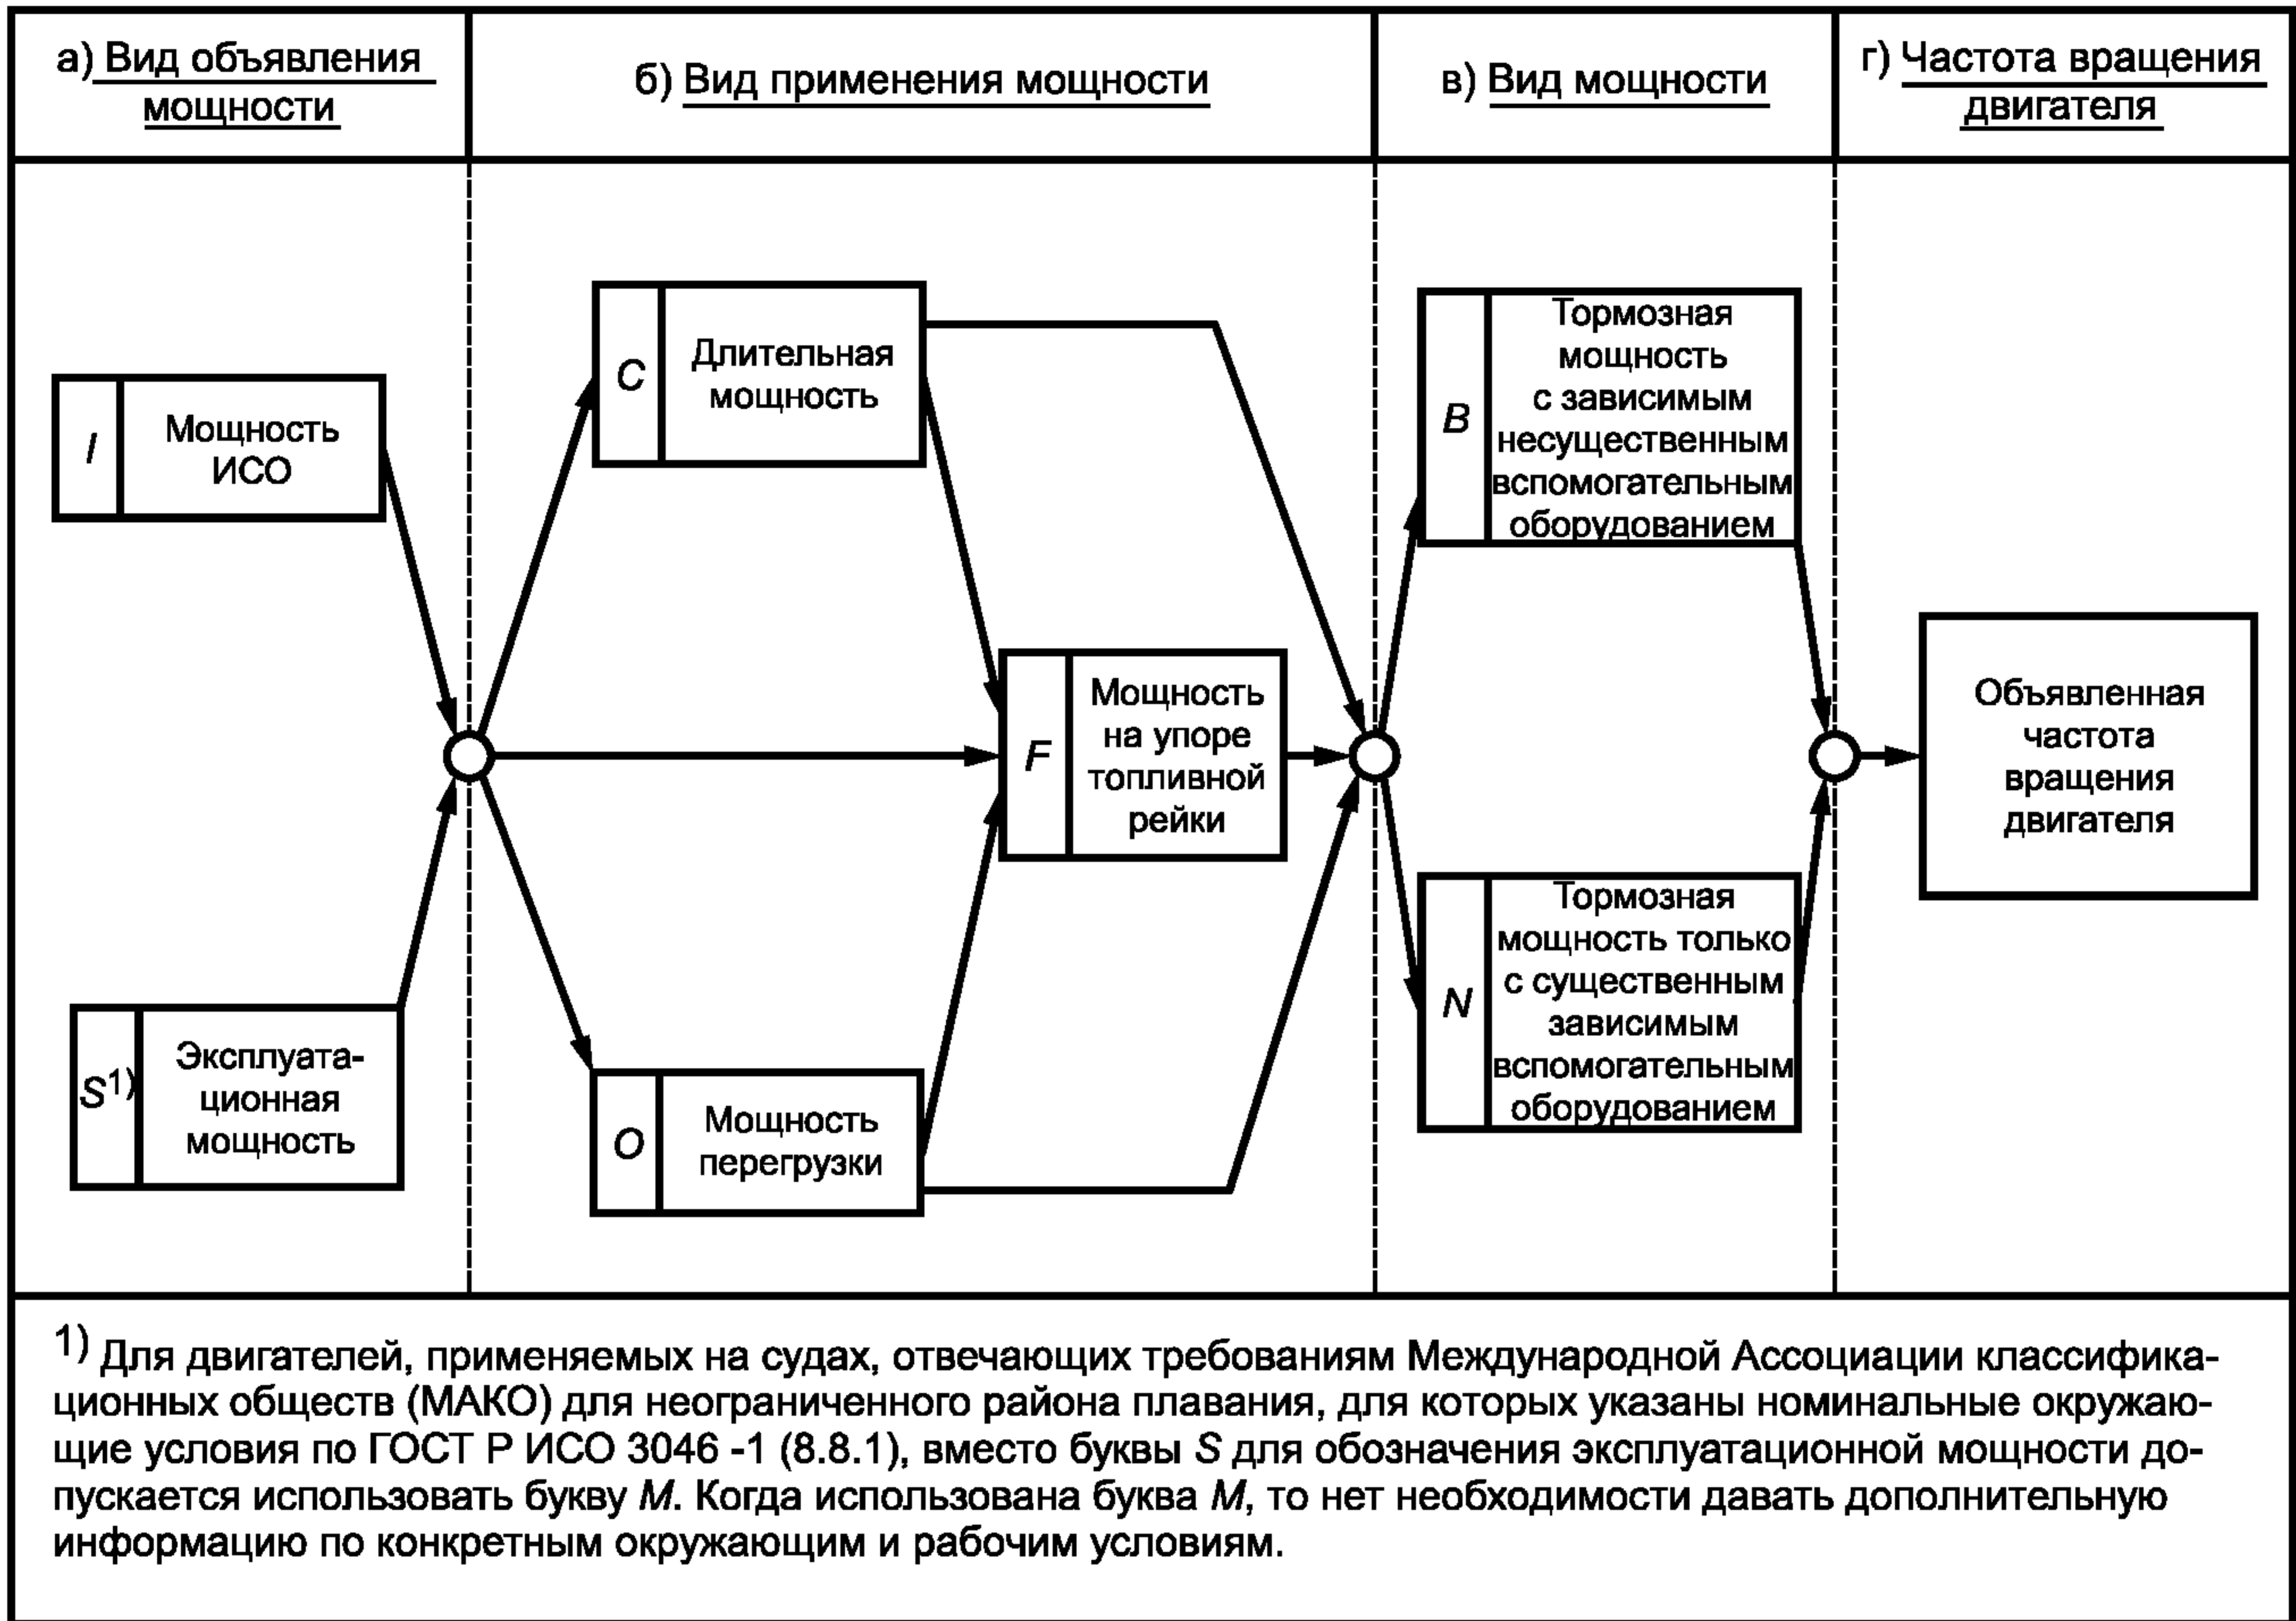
а) Вид объявления мощности

б) Вид применения мощности

в) Вид мощности

г) Частота вращения двигателя

I Мощность ИСО

$S^{1)}$ Эксплуатационная мощность

C Длительная мощность

F Мощность на упоре топливной рейки

O Мощность перегрузки

B Тормозная мощность с зависимым несущественным вспомогательным оборудованием

N Тормозная мощность только с существенным зависимым вспомогательным оборудованием

Объявленная частота вращения двигателя

1) Для двигателей, применяемых на судах, отвечающих требованиям Международной Ассоциации классификационных обществ (МАКО) для неограниченного района плавания, для которых указаны номинальные окружающие условия по ГОСТ Р ИСО 3046 -1 (8.8.1), вместо буквы S для обозначения эксплуатационной мощности допускается использовать букву M. Когда использована буква M, то нет необходимости давать дополнительную информацию по конкретным окружающим и рабочим условиям.